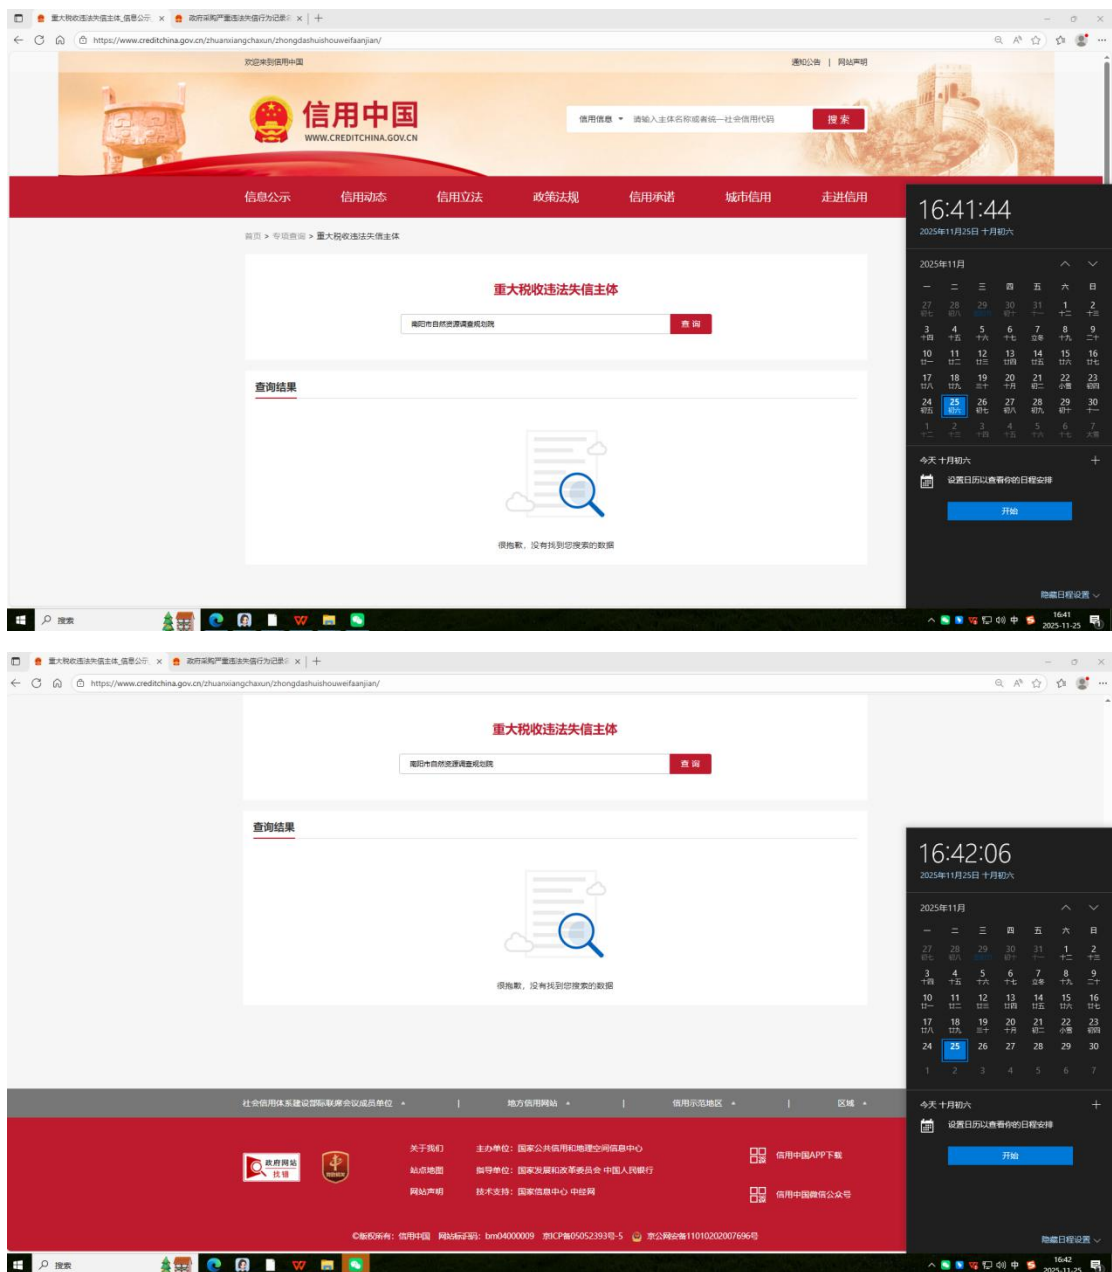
重大税收违法失信主体_信用公示 × 政府采购严重违法失信行为记录 × +

https://www.creditchina.gov.cn/zhuanxiangchaxun/zhongdashuishouweifaanjian/

欢迎来到信用中国 通知公告 | 网站声明

信用中国
WWW.CREDITCHINA.GOV.CN

信用信息 请输入主体名称或者统一社会信用代码 搜索

信息公示 信用动态 信用立法 政策法规 信用承诺 城市信用 走进信用

首页 > 专项查询 > 重大税收违法失信主体

重大税收违法失信主体

南阳市自然资源调查规划院 查询

查询结果

很抱歉，没有找到您搜索的数据

16:41:44
2025年11月25日 十月初六

2025年11月

| 一 | 二 | 三 | 四 | 五 | 六 | 日 |
|---|---|---|---|---|---|---|
| 27 | 28 | 29 | 30 | 31 | 1 | 2 |
| 3 | 4 | 5 | 6 | 7 | 8 | 9 |
| 10 | 11 | 12 | 13 | 14 | 15 | 16 |
| 17 | 18 | 19 | 20 | 21 | 22 | 23 |
| 24 | 25 | 26 | 27 | 28 | 29 | 30 |
| 1 | 2 | 3 | 4 | 5 | 6 | 7 |

今天 十月初六
设置日历以查看你的日程安排
开始
隐藏日程设置

搜索
16:41 2025-11-25

重大税收违法失信主体_信用公示 × 政府采购严重违法失信行为记录 × +

https://www.creditchina.gov.cn/zhuanxiangchaxun/zhongdashuishouweifaanjian/

重大税收违法失信主体

南阳市自然资源调查规划院 查询

查询结果

很抱歉，没有找到您搜索的数据

社会信用体系建设部际联席会议成员单位 | 地方信用网站 | 信用示范地区 | 区域

政府网站 找错

关于我们 主办单位：国家公共信用和地理空间信息中心
站点地图 指导单位：国家发展和改革委员会 中国人民银行
网站声明 技术支持：国家信息中心 中经网

信用中国APP下载
信用中国微信公众号

©版权所有：信用中国 网站标识码：bm04000009 京ICP备05052393号-5 京公网安备11010202007696号

16:42:06
2025年11月25日 十月初六

2025年11月

| 一 | 二 | 三 | 四 | 五 | 六 | 日 |
|---|---|---|---|---|---|---|
| 27 | 28 | 29 | 30 | 31 | 1 | 2 |
| 3 | 4 | 5 | 6 | 7 | 8 | 9 |
| 10 | 11 | 12 | 13 | 14 | 15 | 16 |
| 17 | 18 | 19 | 20 | 21 | 22 | 23 |
| 24 | 25 | 26 | 27 | 28 | 29 | 30 |
| 1 | 2 | 3 | 4 | 5 | 6 | 7 |

今天 十月初六
设置日历以查看你的日程安排
开始
隐藏日程设置

搜索
16:42 2025-11-25